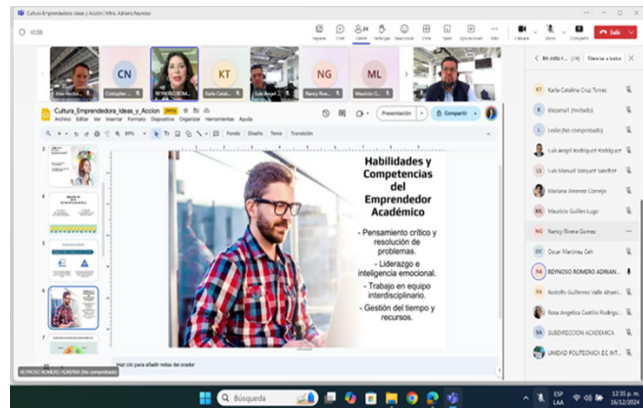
Cultura Emprendedora: Ideas y Acción | Mtra. Adriana Reynoso

40:58

Levantar Chat Personas Reaccionar Ver Notas Aplicaciones Más Cámara Micrófono Compartir Salir

Jose Pacheco CN Cristopher KT Karla Catali... REYNOSO ROME... Luis Angel Nancy Rive... NG ML Mauricio G...

Cultura_Emprendedora_Ideas_y_Accion
Archivo Editar Ver Insertar Formato Diapositiva Organizar Herramientas Ayuda

Presentación Compartir

Fondo Diseño Tema Transición

Habilidades y Competencias del Emprendedor Académico

- Pensamiento crítico y resolución de problemas.
- Liderazgo e inteligencia emocional.
- Trabajo en equipo interdisciplinario.
- Gestión del tiempo y recursos.

Haz clic para añadir notas del orador

REYNOSO ROMERO ADRIANA (No comprobado)

En esta r... (14) Silenciar a todos

KT Karla Catalina Cruz Torres
Kirzamrl (Invitado)
LL Leslie (No comprobado)
LA Luis Angel Rodriguez Rodriguez
LS Luis Manuel Vazquez Sanchez
Mariana Jimenez Cornejo
ML Mauricio Guillen Lugo
NG Nancy Rivera Gomez
OC Oscar Martinez Cah
RA REYNOSO ROMERO ADRIAN...
RA Rodolfo Guillermo Valle Alvar...
Rosa Angelica Castillo Rodrig...
SA SUBDIRECCION ACADEMICA
UNIDAD POLITECNICA EC INT...

Búsqueda

ESP LAA 12:35 p. m. 16/12/2024